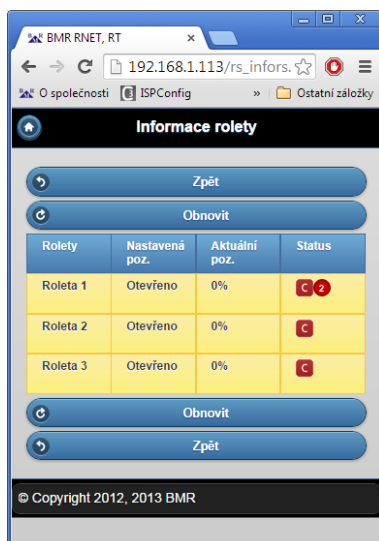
BMR RNET, RT

192.168.1.113/rs_infors.

O společnosti ISPConfig » Ostatní záložky

Informace rolety

Zpět

Obnovit

| Rolety | Nastavená poz. | Aktuální poz. | Status |
|---|---|---|---|
| Roleta 1 | Otevřeno | 0% | C 2 |
| Roleta 2 | Otevřeno | 0% | C |
| Roleta 3 | Otevřeno | 0% | C |

Obnovit

Zpět

© Copyright 2012, 2013 BMR